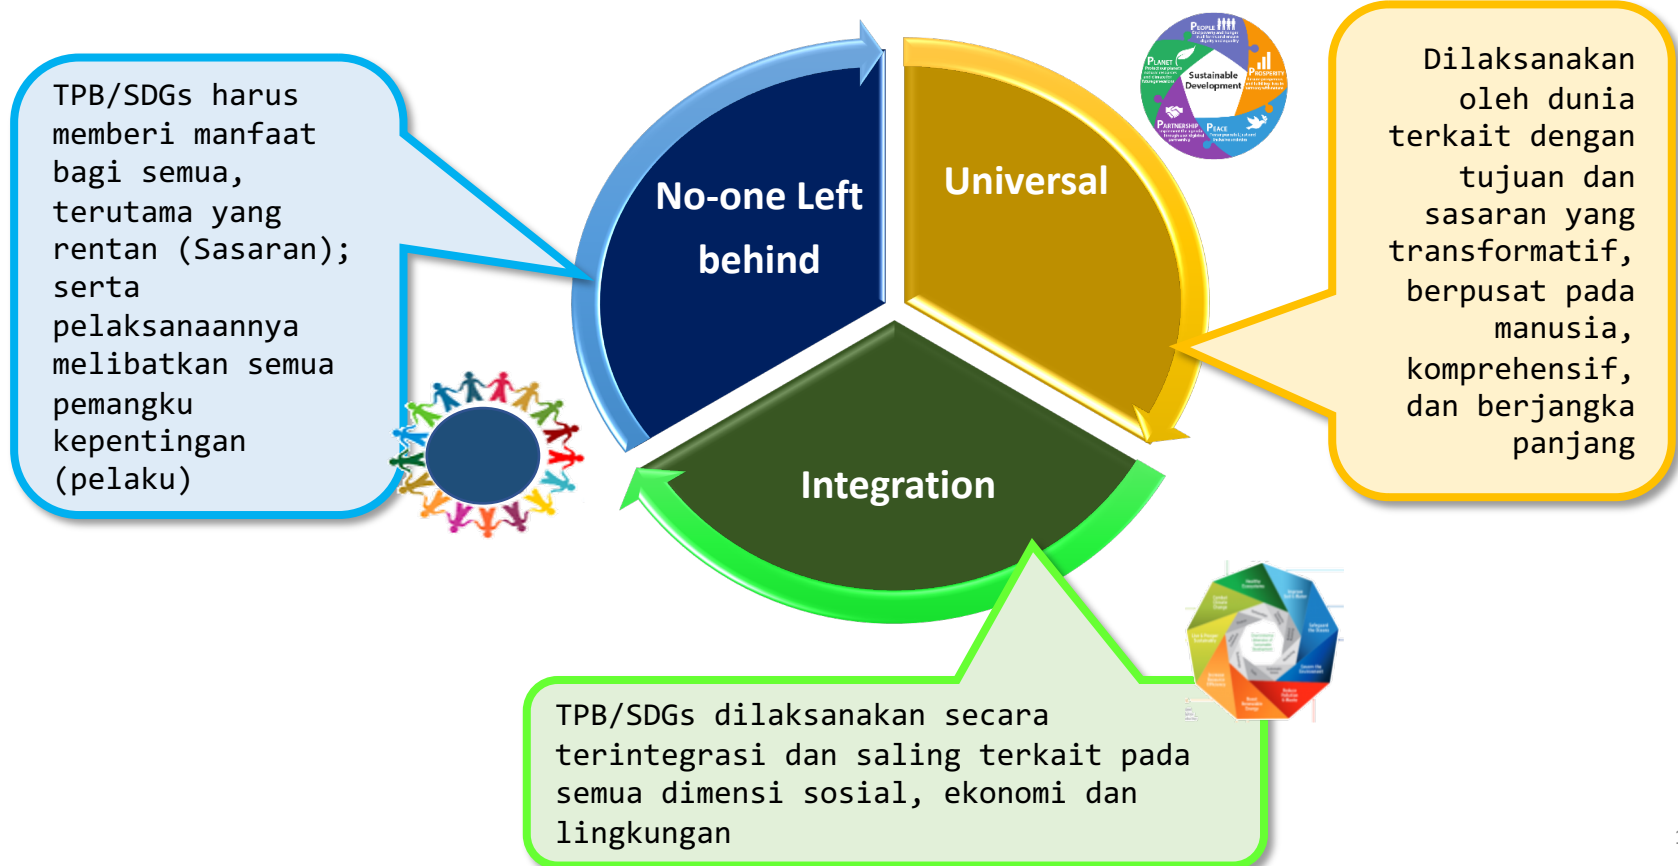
TPB/SDGs harus memberi manfaat bagi semua, terutama yang rentan (Sasaran); serta pelaksanaannya melibatkan semua pemangku kepentingan (pelaku)

No-one Left behind

Universal

Integration

PEOPLE

PLANET

Sustainable Development

PROSPERITY

PARTNERSHIP

PEACE

Dilaksanakan oleh dunia terkait dengan tujuan dan sasaran yang transformatif, berpusat pada manusia, komprehensif, dan berjangka panjang

TPB/SDGs dilaksanakan secara terintegrasi dan saling terkait pada semua dimensi sosial, ekonomi dan lingkungan